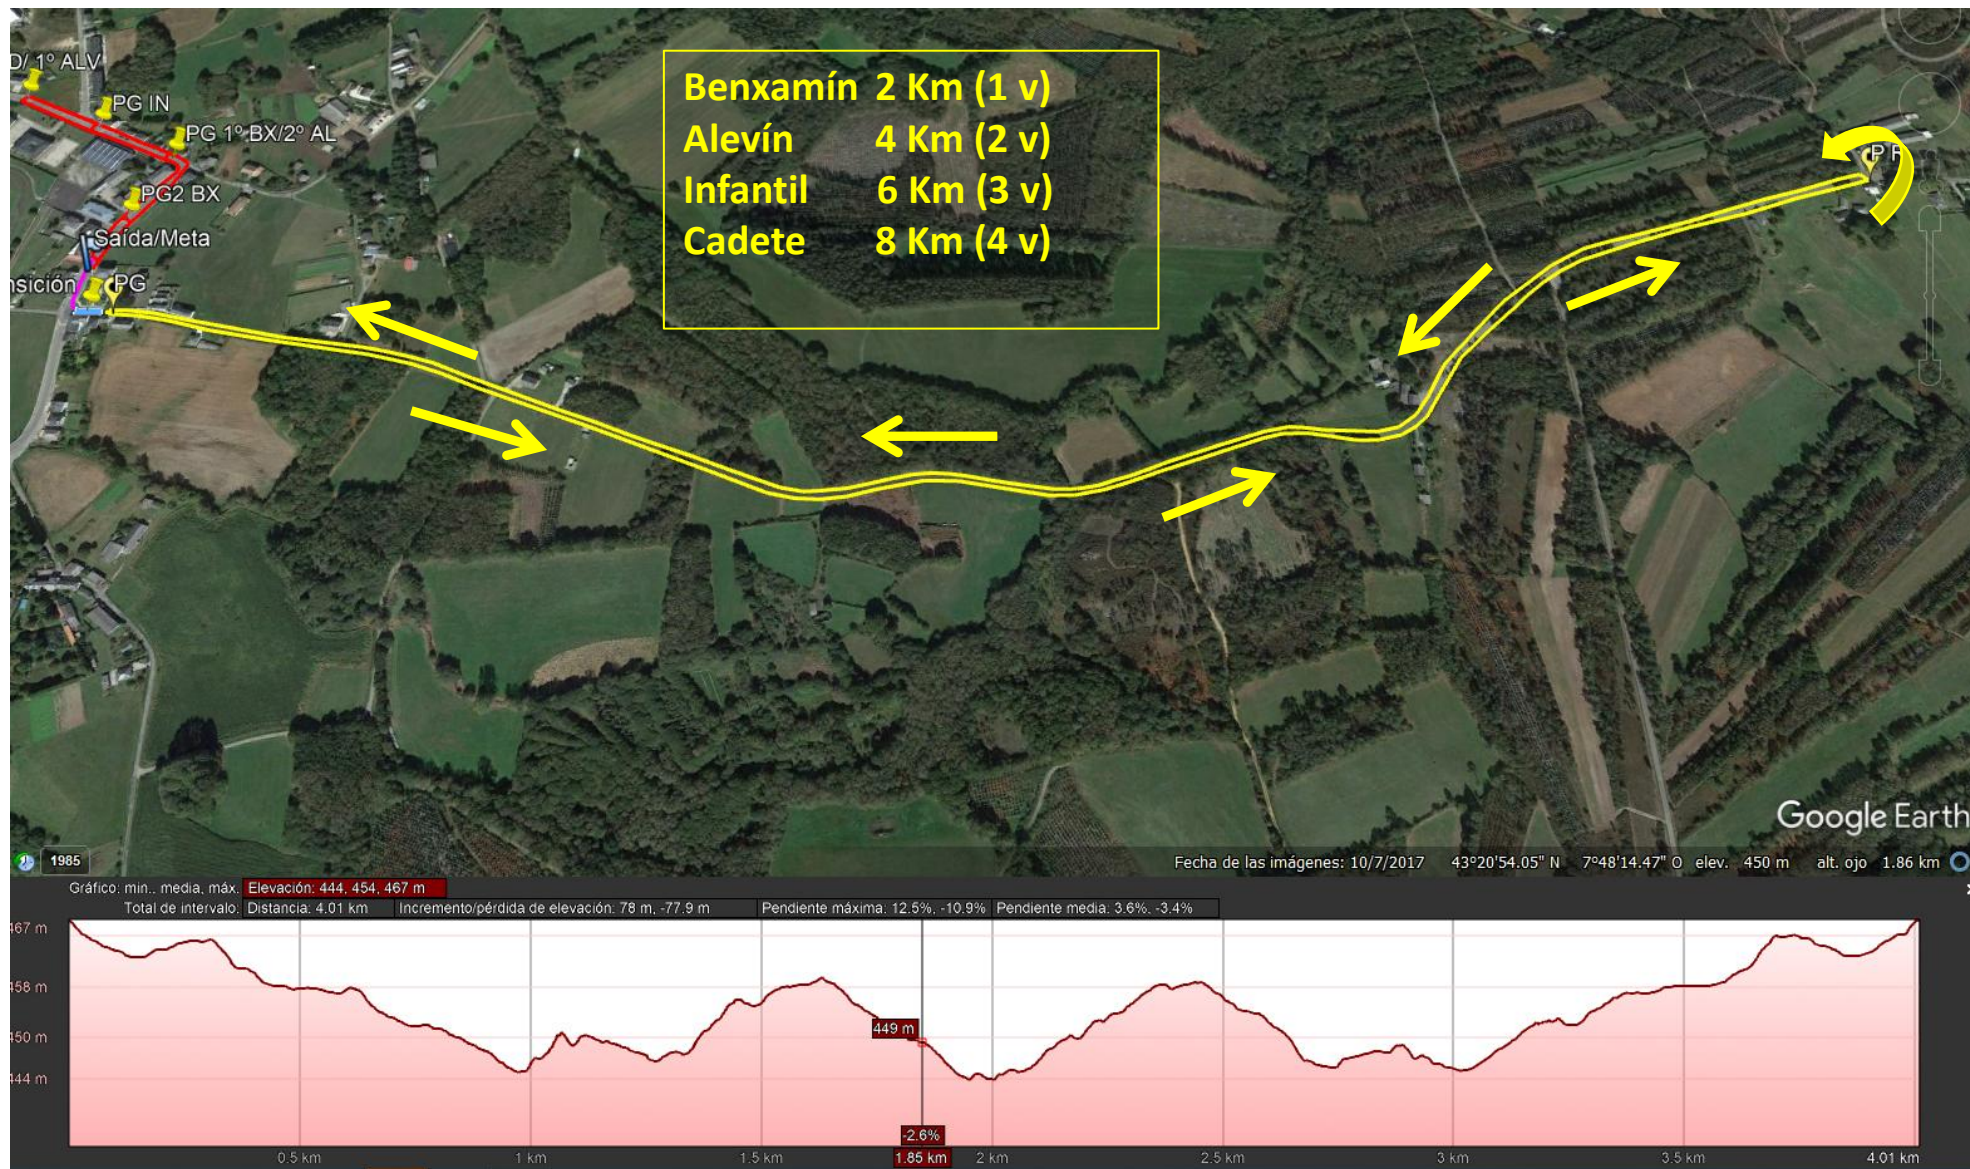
D/ 1º ALV
PG IN
PG 1º BX/2º AL
PG2 BX
Saída/Meta
nsición
PG

Benxamín 2 Km (1 v)
Alevín 4 Km (2 v)
Infantil 6 Km (3 v)
Cadete 8 Km (4 v)

P R

Google Earth

1985
Fecha de las imágenes: 10/7/2017 43°20'54.05" N 7°48'14.47" O elev. 450 m alt. ojo 1.86 km

Gráfico: mín., media, máx. Elevación: 444, 454, 467 m
Total de intervalo: Distancia: 4.01 km Incremento/pérdida de elevación: 78 m, -77.9 m Pendiente máxima: 12.5%, -10.9% Pendiente media: 3.6%, -3.4%

467 m
458 m
450 m
444 m
449 m
-2.6%
0.5 km
1 km
1.5 km
1.85 km
2 km
2.5 km
3 km
3.5 km
4.01 km